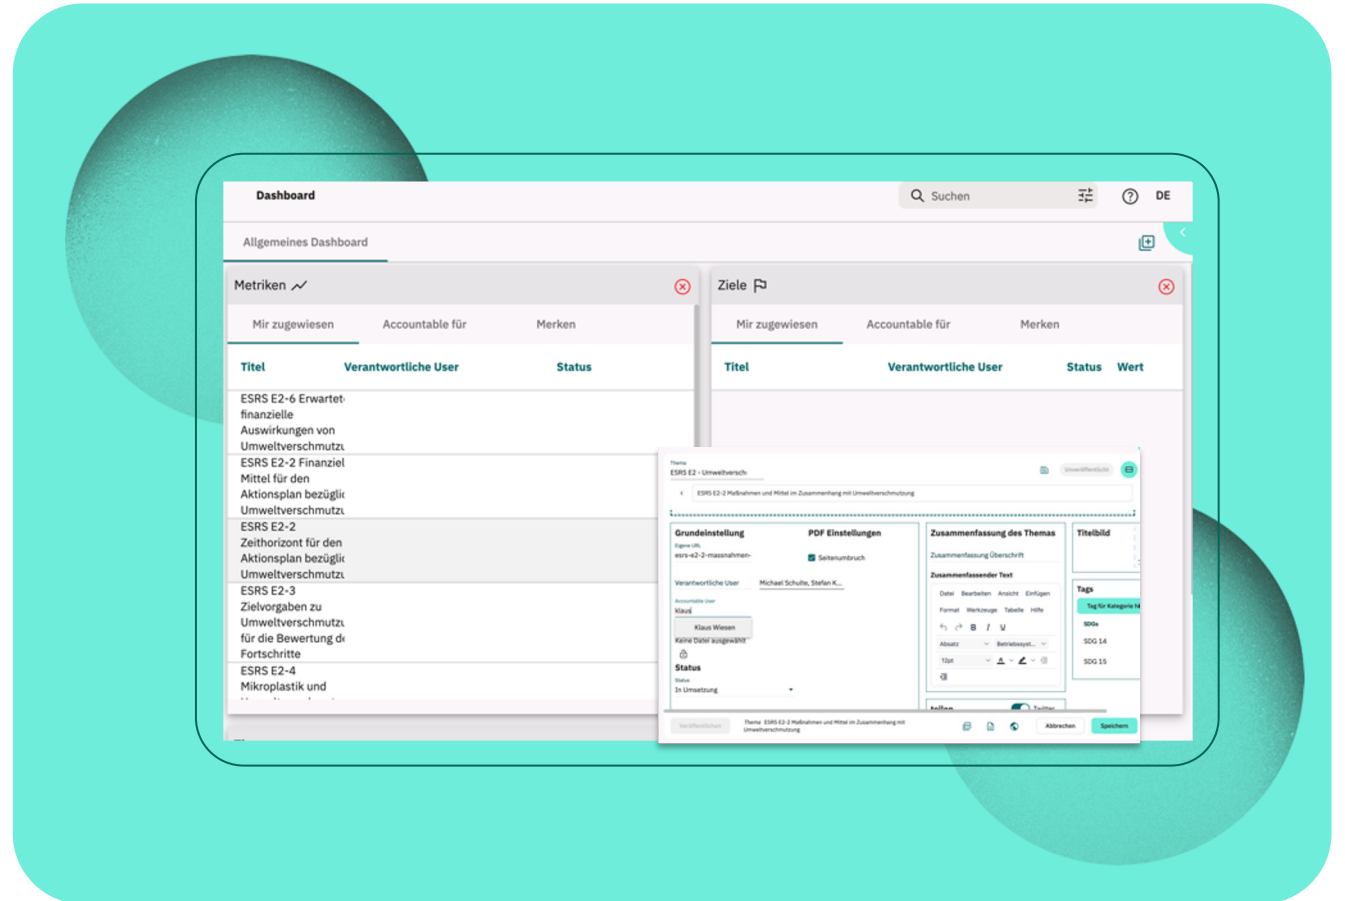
Dashboard

Suchen

DE

Allgemeines Dashboard

Metriken

Mir zugewiesen | Accountable für | Merken

| Titel | Verantwortliche User | Status |
|---|---|---|
| ESRS E2-6 Erwartet finanzielle Auswirkungen von Umweltverschmutzu | | |
| ESRS E2-2 Finanziel Mittel für den Aktionsplan bezüglic Umweltverschmutzu | | |
| ESRS E2-2 Zeithorizont für den Aktionsplan bezüglic Umweltverschmutzu | | |
| ESRS E2-3 Zielvorgaben zu Umweltverschmutzu für die Bewertung de Fortschritte | | |
| ESRS E2-4 Mikroplastik und | | |

Ziele

Mir zugewiesen | Accountable für | Merken

| Titel | Verantwortliche User | Status | Wert |
|---|---|---|---|

Thema
ESRS E2 - Umweltversch

Unveröffentlicht

ESRS E2-2 Maßnahmen und Mittel im Zusammenhang mit Umweltverschmutzung

Grundeinstellung
Eigene URL
esrs-e2-2-massnahmen-

PDF Einstellungen
Seitenumbruch

Verantwortliche User
Michael Schulte, Stefan K...

Accountable User
Klaus
Klaus Wiesen
Keine Datei ausgewählt

Status
Status
In Umsetzung

Zusammenfassung des Themas
Zusammenfassung Überschrift
Zusammenfassender Text
Datei Bearbeiten Ansicht Einfügen
Format Werkzeuge Tabelle Hilfe
Absatz Betriebssyst...
12pt

Titelbild

Tags
Tag für Kategorie N
SDGs
SDG 14
SDG 15

Teilen
Twitter

Veröffentlichen
Thema ESRS E2-2 Maßnahmen und Mittel im Zusammenhang mit Umweltverschmutzung
Abbrechen
Speichern